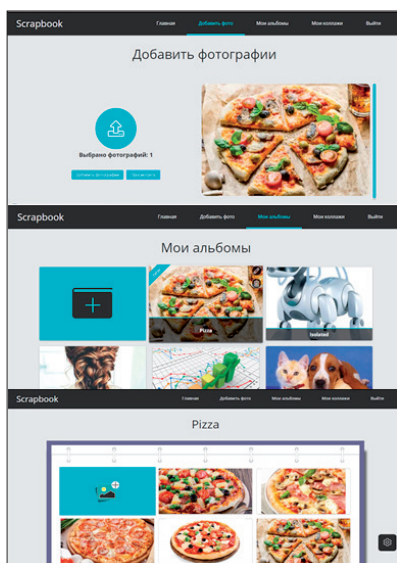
Scrapbook

Главная Добавить фото Мои альбомы Мои коллажи Выйти

Добавить фотографии

Выбрано фотографий: 1

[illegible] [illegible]

Scrapbook

Главная Добавить фото Мои альбомы Мои коллажи Выйти

Мои альбомы

Pizza

Isolated

Scrapbook

Главная Добавить фото Мои альбомы Мои коллажи Выйти

Pizza